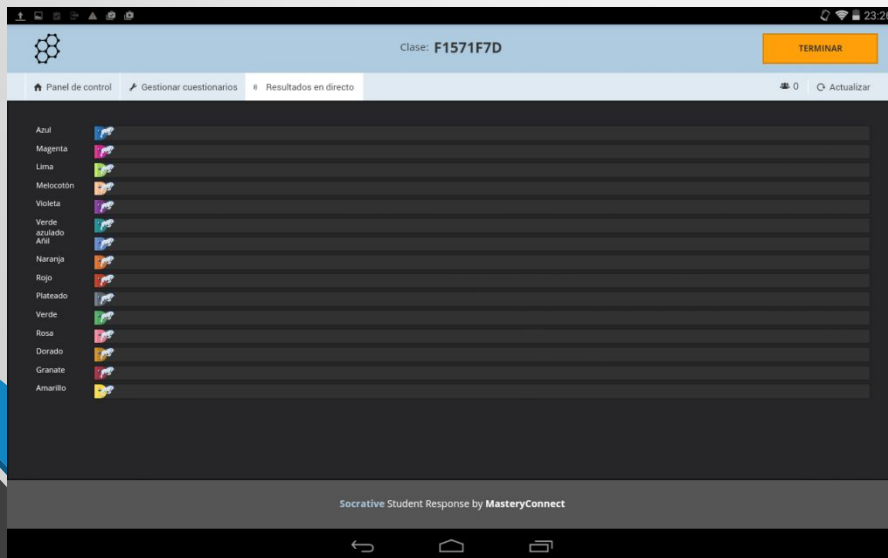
23:2

Clase: F1571F7D

TERMINAR

Panel de control
Gestionar cuestionarios
Resultados en directo
0
Actualizar

Azul
Magenta
Lima
Melocotón
Violeta
Verde azulado
Añil
Naranja
Rojo
Plateado
Verde
Rosa
Dorado
Granate
Amarillo

Socrative Student Response by MasteryConnect